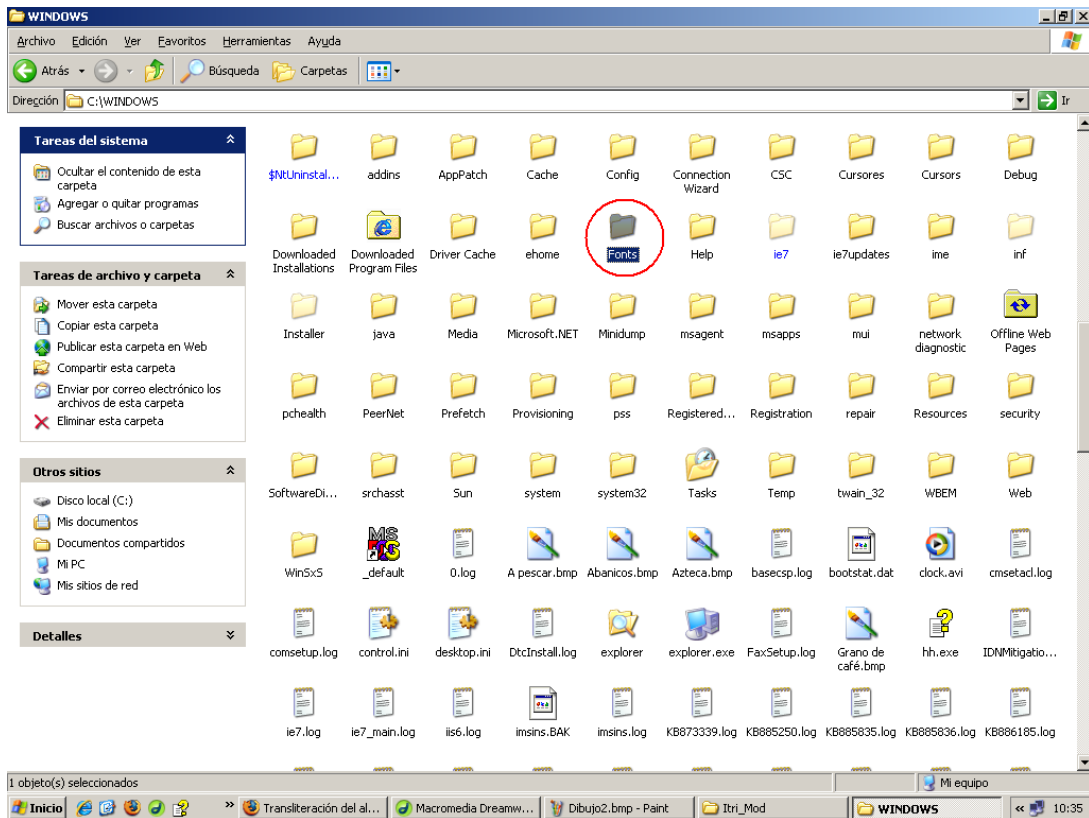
WINDOWS

Archivo Edición Ver Favoritos Herramientas Ayuda

Atrás Búsqueda Carpetas

Dirección C:\WINDOWS Ir

Tareas del sistema
Ocultar el contenido de esta carpeta
Agregar o quitar programas
Buscar archivos o carpetas

Tareas de archivo y carpeta
Mover esta carpeta
Copiar esta carpeta
Publicar esta carpeta en Web
Compartir esta carpeta
Enviar por correo electrónico los archivos de esta carpeta
Eliminar esta carpeta

Otros sitios
Disco local (C:)
Mis documentos
Documentos compartidos
Mi PC
Mis sitios de red

Detalles

$NtUninstal... addins AppPatch Cache Config Connection Wizard CSC Cursores Cursors Debug
Downloaded Installations Downloaded Program Files Driver Cache ehome Fonts Help ie7 ie7updates ime inf
Installer java Media Microsoft.NET Minidump msagent msapps mui network diagnostic Offline Web Pages
pchealth PeerNet Prefetch Provisioning pss Registered... Registration repair Resources security
SoftwareDi... srchasst Sun system system32 Tasks Temp twain_32 WBEM Web
WinSxS _default 0.log A pescar.bmp Abanicos.bmp Azteca.bmp basecsp.log bootstat.dat clock.avi cmsetacl.log
comsetup.log control.ini desktop.ini DtcInstall.log explorer explorer.exe FaxSetup.log Grano de café.bmp hh.exe IDNMitigatio...
ie7.log ie7_main.log iis6.log imsins.BAK imsins.log KB873339.log KB885250.log KB885835.log KB885836.log KB886185.log

1 objeto(s) seleccionados
Mi equipo

Inicio Transliteración del al... Macromedia Dreamw... Dibujo2.bmp - Paint Itri_Mod WINDOWS 10:35